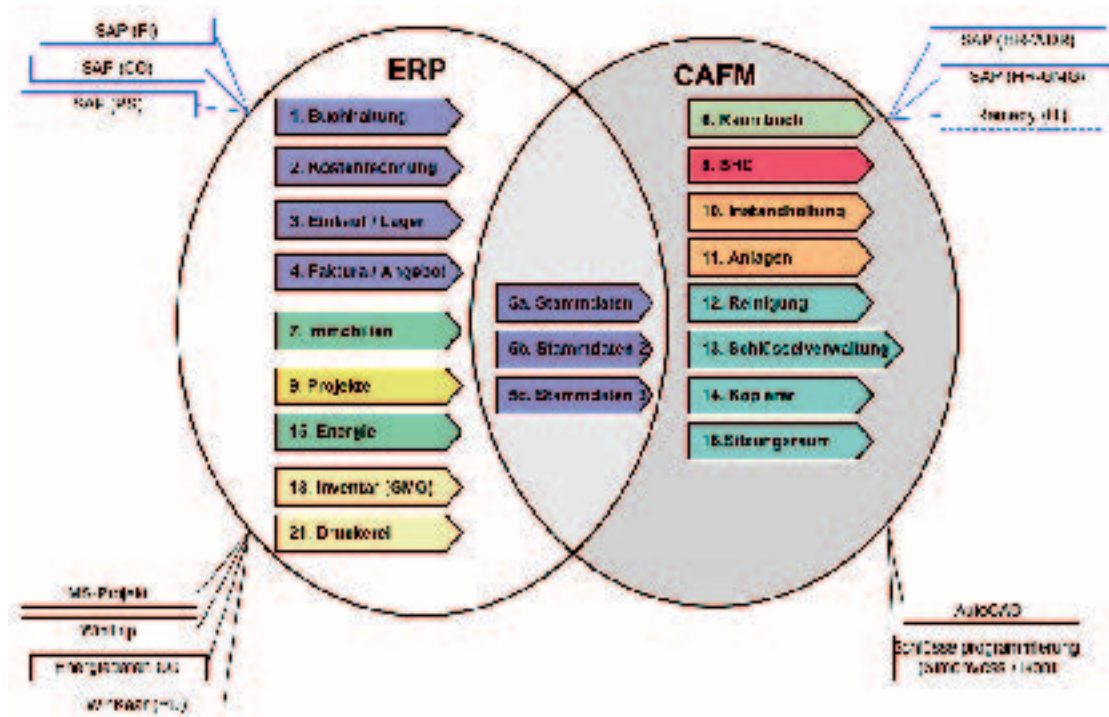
SAP (FI)

SAP (CO)

SAP (PS)

ERP

CAFM

SAP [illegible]

SAP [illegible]

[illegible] (IT)

1. Buchhaltung

2. Kostenrechnung

3. Einkauf / Lager

4. Faktura / Angebot

7. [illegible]

9. Projekte

15. Energie

18. Inventar (GWG)

21. Druckerei

5a. Stammdaten

5b. Stammdaten 2

5c. Stammdaten 3

6. Raumbuch

8. SHE

10. Instandhaltung

11. Anlagen

12. Reinigung

13. Schlüsselverwaltung

14. Kopierer

16. Sitzungsraum

MS-Projekt

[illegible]

Energie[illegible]

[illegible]

AutoCAD

Schlüsselprogrammierung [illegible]